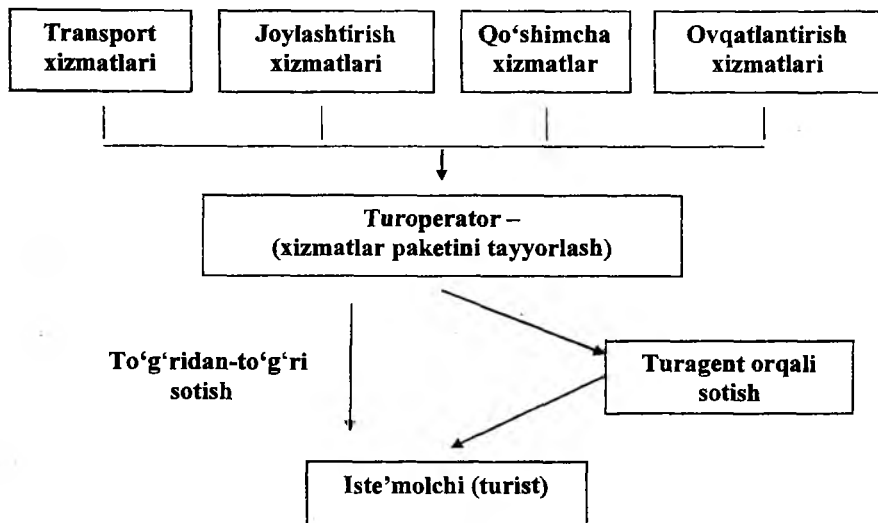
Transport xizmatlari

Joylashtirish xizmatlari

Qo‘shimcha xizmatlar

Ovqatlantirish xizmatlari

Turoperator – (xizmatlar paketini tayyorlash)

To‘g‘ridan-to‘g‘ri sotish

Turagent orqali sotish

Iste’molchi (turist)